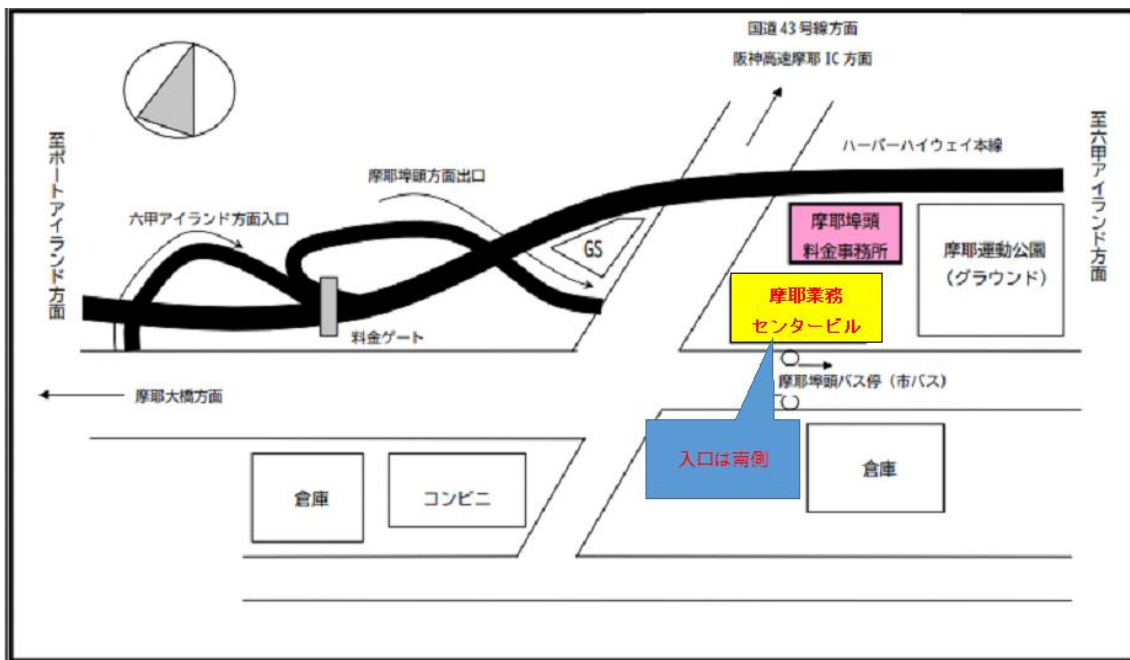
国道 43 号線方面
阪神高速摩耶 IC 方面

至ポートアイランド方面

至六甲アイランド方面

ハーバーハイウェイ本線

摩耶埠頭方面出口

六甲アイランド方面入口

GS

摩耶埠頭
料金事務所

摩耶運動公園
(グラウンド)

摩耶業務
センタービル

料金ゲート

摩耶埠頭バス停(市バス)

摩耶大橋方面

入口は南側

倉庫

コンビニ

倉庫